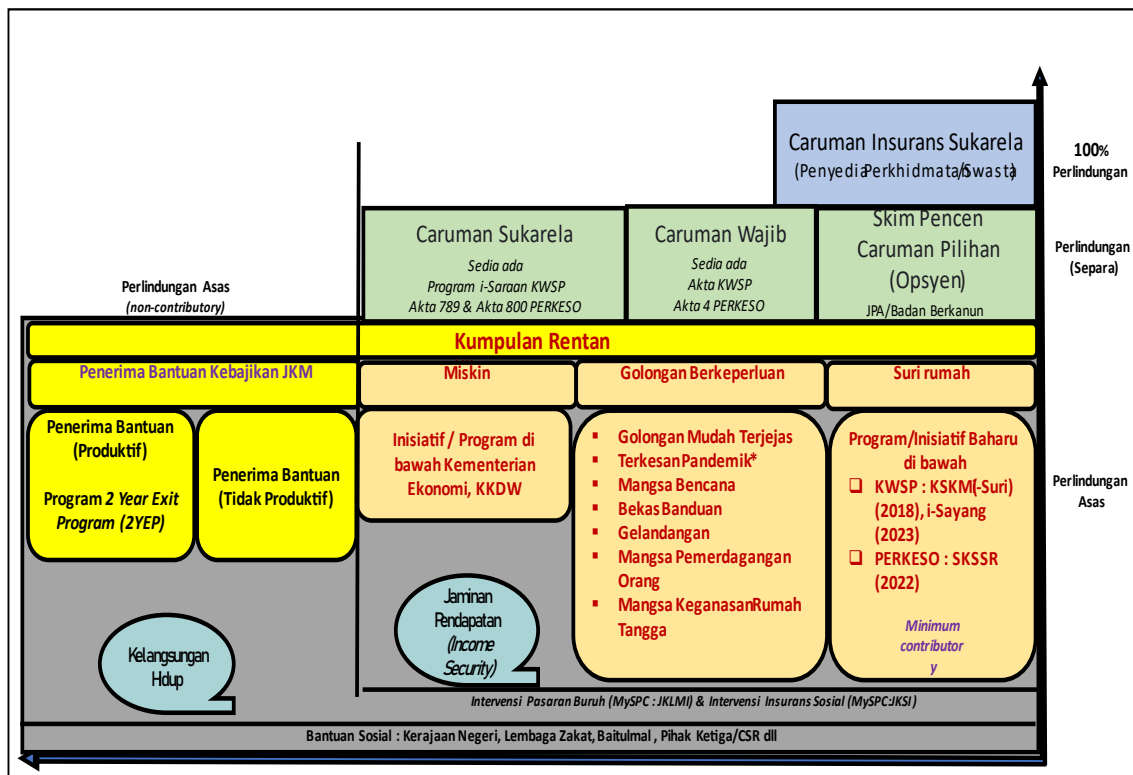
Caruman Insurans Sukarela (Penyedia Perkhidmatan Swasta)

100% Perlindungan

Caruman Sukarela
Sedia ada
Program i-Saraan KWSP
Akta 789 & Akta 800 PERKESO

Caruman Wajib
Sedia ada
Akta KWSP
Akta 4 PERKESO

Skim Pencen Caruman Pilihan (Opsyen)
JPA/Badan Berkanun

Perlindungan (Separa)

Perlindungan Asas
(non-contributory)

Kumpulan Rentan

Penerima Bantuan Kebajikan JKM

Miskin

Golongan Berkeperluan

Suri rumah

Penerima Bantuan (Produktif)

Program 2 Year Exit Program (2YEP)

Penerima Bantuan (Tidak Produktif)

Inisiatif / Program di bawah Kementerian Ekonomi, KKDW

▪ Golongan Mudah Terjejas
▪ Terkesan Pandemik*
▪ Mangsa Bencana
▪ Bekas Banduan
▪ Gelandangan
▪ Mangsa Pemerdagangan Orang
▪ Mangsa Keganasan Rumah Tangga

Program/Inisiatif Baharu di bawah
❑ KWSP : KSKM(-Suri) (2018), i-Sayang (2023)
❑ PERKESO : SKSSR (2022)

Minimum contributor y

Perlindungan Asas

Jaminan Pendapatan (Income Security)

Kelangsungan Hdup

Intervensi Pasaran Buruh (MySPC : JKLMI) & Intervensi Insurans Sosial (MySPC:JKSI)

Bantuan Sosial : Kerajaan Negeri, Lembaga Zakat, Baitulmal , Pihak Ketiga/CSR dll